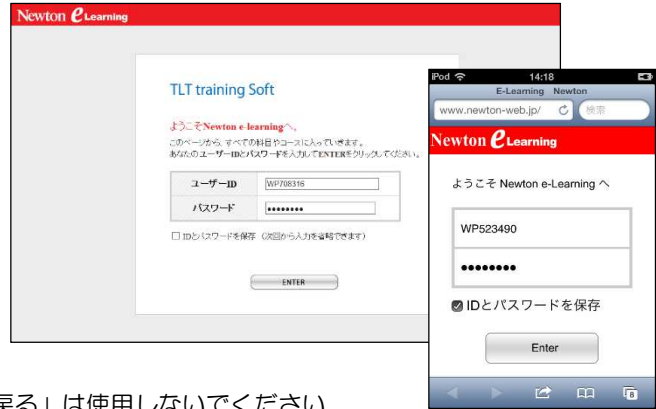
Newton e Learning

TLT training Soft

ようこそNewton e-learningへ。

このページから、すべての科目やコースに入っていきます。
あなたのユーザーIDとパスワードを入力してENTERをクリックしてください。

| ユーザーID | WP708316 |
|---|---|
| パスワード | ●●●●●●●● |

☐ IDとパスワードを保存（次回から入力が省略できます）

ENTER

iPod 14:18
E-Learning Newton
www.newton-web.jp/ 検索

Newton e Learning

ようこそ Newton e-Learning へ

WP523490

●●●●●●●●

☑ IDとパスワードを保存

Enter

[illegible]戻る」は使用しないでください